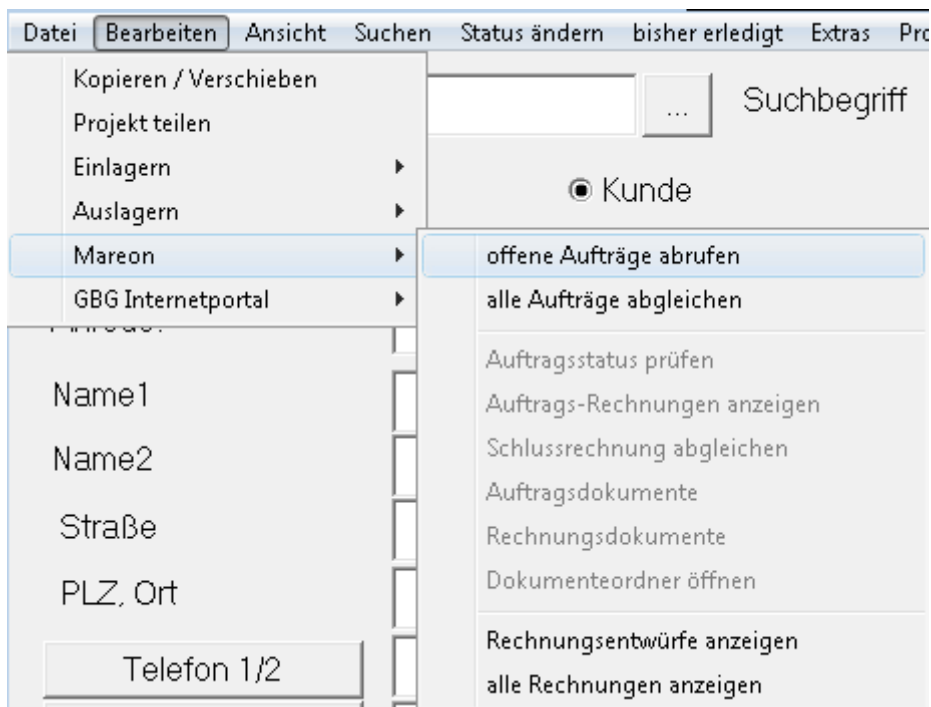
Datei Bearbeiten Ansicht Suchen Status ändern bisher erledigt Extras Pro

Kopieren / Verschieben
Projekt teilen
Einlagern
Auslagern
Mareon
GBG Internetportal

... Suchbegriff

Kunde

offene Aufträge abrufen
alle Aufträge abgleichen
Auftragsstatus prüfen
Auftrags-Rechnungen anzeigen
Schlussrechnung abgleichen
Auftragsdokumente
Rechnungsdokumente
Dokumenteordner öffnen
Rechnungsentwürfe anzeigen
alle Rechnungen anzeigen

Name1
Name2
Straße
PLZ, Ort
Telefon 1/2